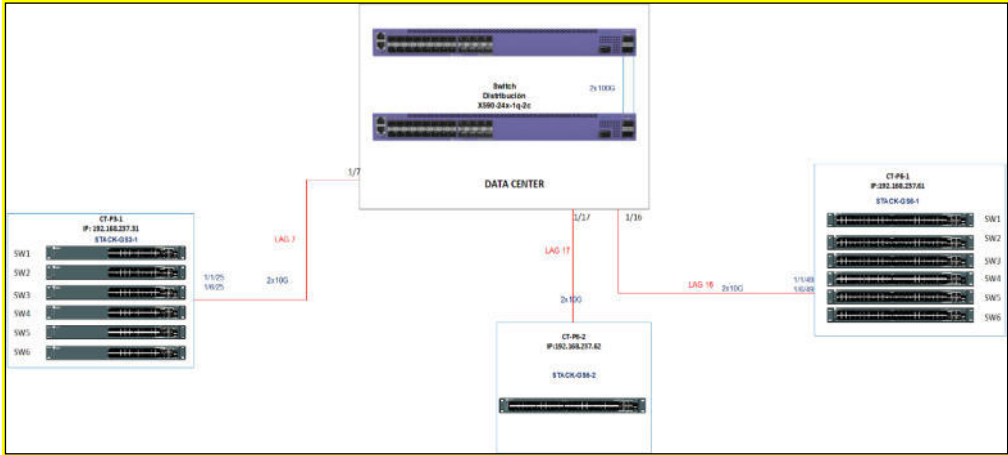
Switch
Distribución
X590-24x-1q-2c

2x100G

DATA CENTER

1/7

LAG 7

2x10G

1/1/25
1/6/25

CT-P3-1
IP: 192.168.237.31
STACK-GS3-1

SW1
SW2
SW3
SW4
SW5
SW6

1/17

LAG 17

2x10G

CT-P6-2
IP:192.168.237.62

STACK-GS6-2

1/16

LAG 16

2x10G

1/1/49
1/6/49

CT-P6-1
IP:192.168.237.61
STACK-GS6-1

SW1
SW2
SW3
SW4
SW5
SW6